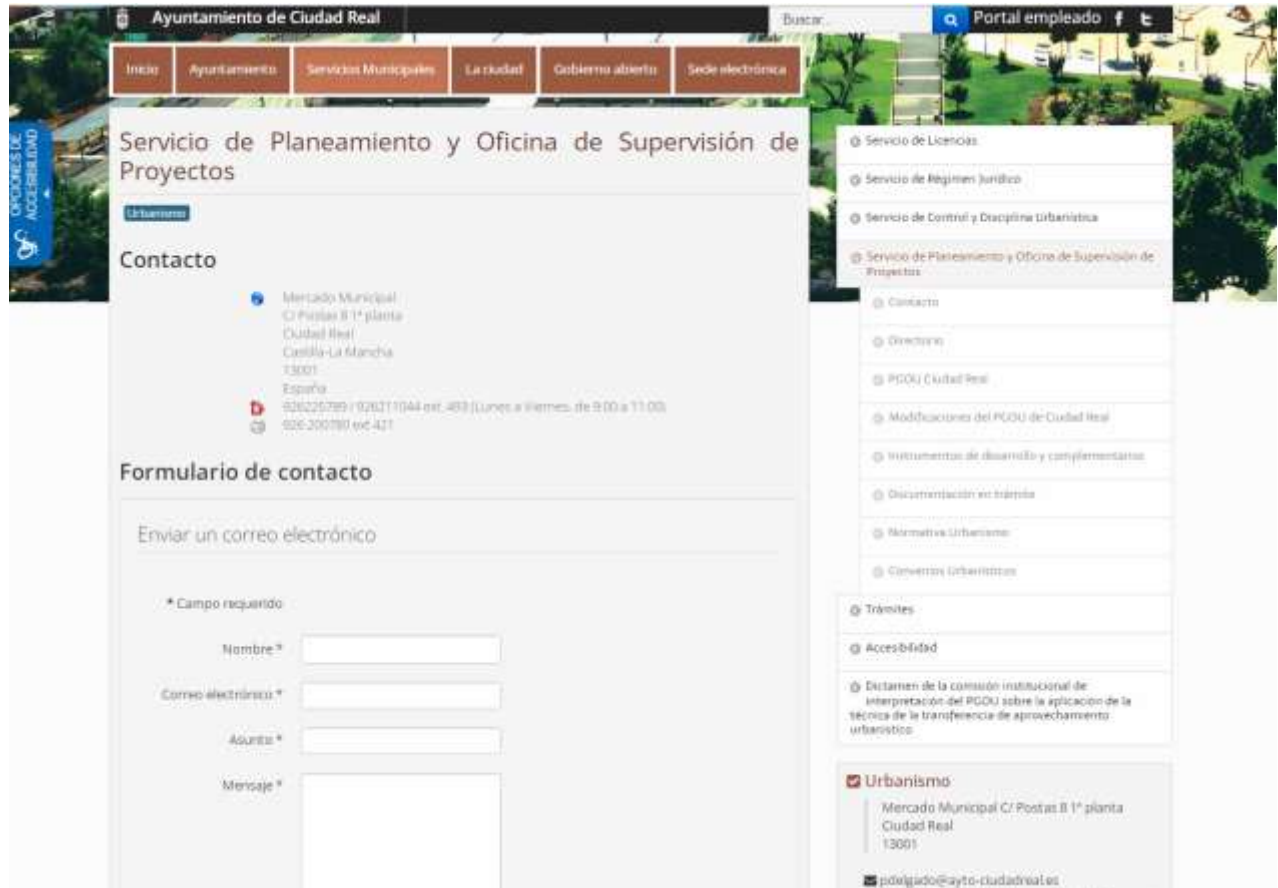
Ayuntamiento de Ciudad Real

Buscar...

Portal empleado

Inicio | Ayuntamiento | Servicios Municipales | La ciudad | Gobierno abierto | Sede electrónica

OPCIONES DE ACCESIBILIDAD

Servicio de Planeamiento y Oficina de Supervisión de Proyectos

Urbanismo

Contacto

Mercado Municipal
C/ Postas 8 1ª planta
Ciudad Real
Castilla-La Mancha
13001
España
926225789 / 926211044 ext. 493 (Lunes a Viernes, de 9:00 a 11:00)
926 200780 ext 421

Formulario de contacto

Enviar un correo electrónico

* Campo requerido

Nombre *

Correo electrónico *

Asunto *

Mensaje *

Servicio de Licencias

Servicio de Régimen Jurídico

Servicio de Control y Disciplina Urbanística

Servicio de Planeamiento y Oficina de Supervisión de Proyectos

Contacto

Directorio

PGOU Ciudad Real

Modificaciones del PGOU de Ciudad Real

Instrumentos de desarrollo y complementarios

Documentación en trámite

Normativa Urbanismo

Convenios Urbanísticos

Trámites

Accesibilidad

Dictamen de la comisión institucional de interpretación del PGOU sobre la aplicación de la técnica de la transferencia de aprovechamiento urbanístico

Urbanismo

Mercado Municipal C/ Postas 8 1ª planta
Ciudad Real
13001

pdelgado@ayto-ciudadreal.es